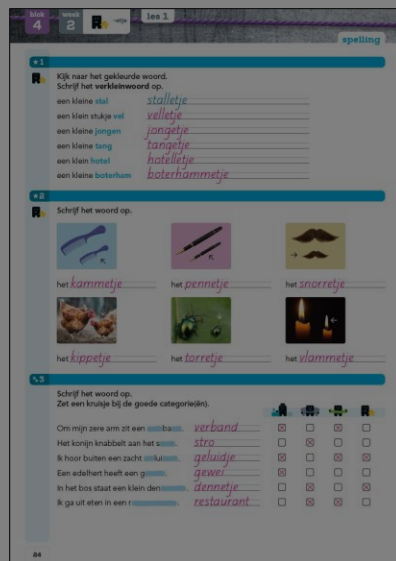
blok 4 week 2 les 1

spelling

1

Kijk naar het gekleurde woord.
Schrijf het verkleinwoord op.

een kleine stal stalletje
een klein stukje vel velletje
een kleine jongen jongetje
een kleine tang tangetje
een klein hotel hotelletje
een kleine boterham boterhammetje

2

Schrijf het woord op.

het kammetje
het pennetje
het snorretje
het kippetje
het torretje
het vlammetje

3

Schrijf het woord op.
Zet een kruisje bij de goede categorie(ën).

| | | | | | |
|---|---|---|---|---|---|
| Om mijn zere arm zit een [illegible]ba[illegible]. | verband | ☒ | ☐ | ☒ | ☐ |
| Het konijn knabbelt aan het s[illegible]. | stro | ☐ | ☒ | ☐ | ☐ |
| Ik hoor buiten een zacht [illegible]lui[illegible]. | geluidje | ☒ | ☐ | ☐ | ☒ |
| Een edelhert heeft een g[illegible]. | gewei | ☒ | ☐ | ☒ | ☐ |
| In het bos staat een klein den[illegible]. | dennetje | ☐ | ☒ | ☐ | ☒ |
| Ik ga uit eten in een r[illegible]. | restaurant | ☐ | ☒ | ☒ | ☐ |

84